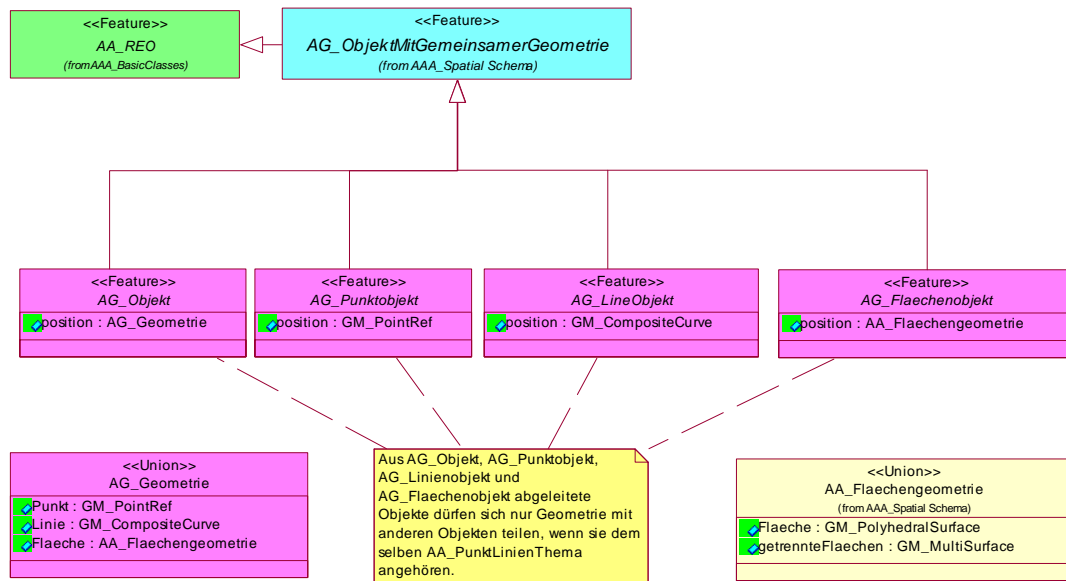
<<Feature>>
AA_REO
(fromAAA_BasicClasses)

<<Feature>>
AG_ObjektMitGemeinsamerGeometrie
(from AAA_Spatial Schema)

<<Feature>>
AG_Objekt
position : AG_Geometrie

<<Feature>>
AG_Punktobjekt
position : GM_PointRef

<<Feature>>
AG_LineObjekt
position : GM_CompositeCurve

<<Feature>>
AG_Flaechenobjekt
position : AA_Flaechengeometrie

<<Union>>
AG_Geometrie
Punkt : GM_PointRef
Linie : GM_CompositeCurve
Flaeche : AA_Flaechengeometrie

Aus AG_Objekt, AG_Punktobjekt, AG_Linienobjekt und AG_Flaechenobjekt abgeleitete Objekte dürfen sich nur Geometrie mit anderen Objekten teilen, wenn sie dem selben AA_PunktLinienThema angehören.

<<Union>>
AA_Flaechengeometrie
(from AAA_Spatial Schema)
Flaeche : GM_PolyhedralSurface
getrennteFlaechen : GM_MultiSurface